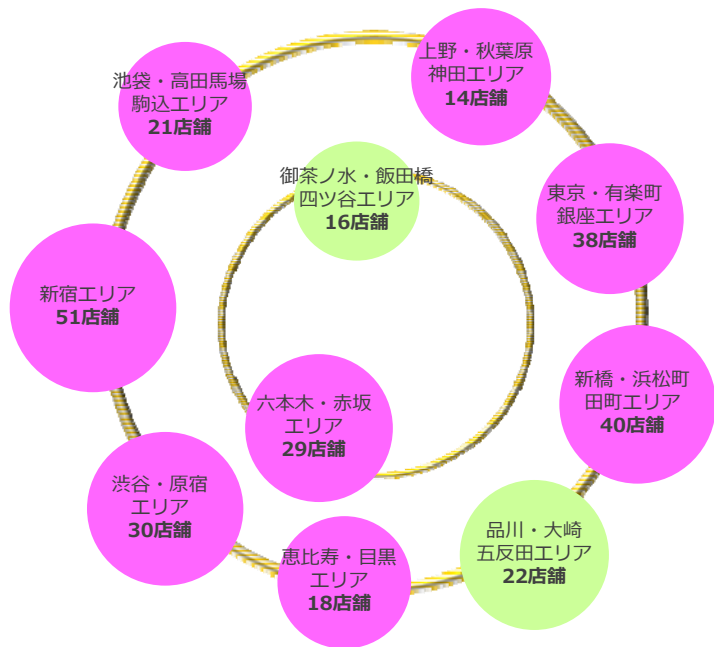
上野・秋葉原
神田エリア
14店舗

池袋・高田馬場
駒込エリア
21店舗

御茶ノ水・飯田橋
四ツ谷エリア
16店舗

東京・有楽町
銀座エリア
38店舗

新宿エリア
51店舗

新橋・浜松町
田町エリア
40店舗

六本木・赤坂
エリア
29店舗

渋谷・原宿
エリア
30店舗

品川・大崎
五反田エリア
22店舗

恵比寿・目黒
エリア
18店舗